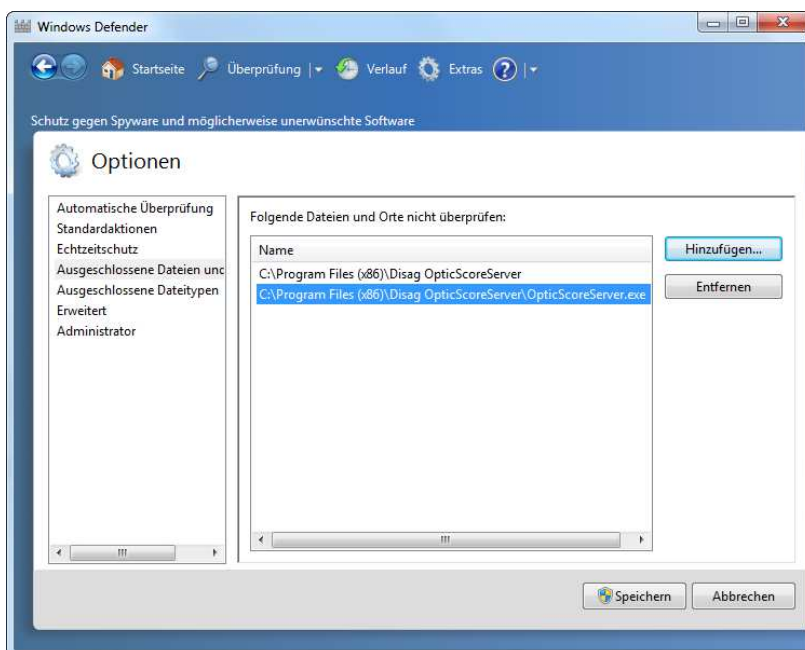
Windows Defender

Startseite Überprüfung | Verlauf Extras ? |

Schutz gegen Spyware und möglicherweise unerwünschte Software

Optionen

Automatische Überprüfung
Standardaktionen
Echtzeitschutz
Ausgeschlossene Dateien und
Ausgeschlossene Dateitypen
Erweitert
Administrator

Folgende Dateien und Orte nicht überprüfen:

Name
C:\Program Files (x86)\Disag OpticScoreServer
C:\Program Files (x86)\Disag OpticScoreServer\OpticScoreServer.exe

Hinzufügen...
Entfernen

Speichern
Abbrechen